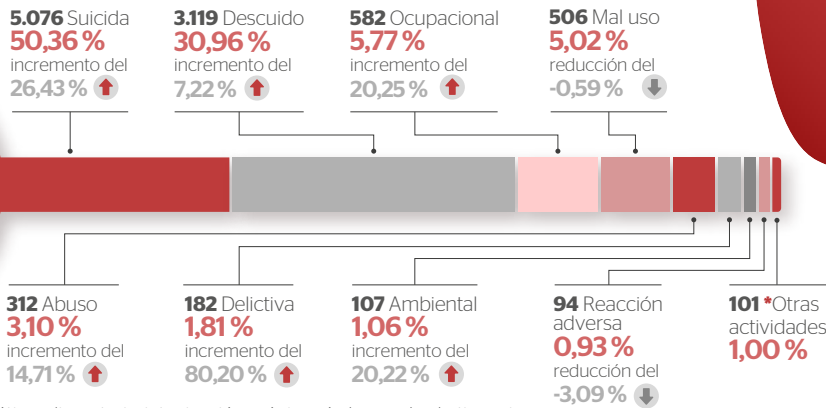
5.076 Suicida
50,36 %
incremento del
26,43 %

3.119 Descuido
30,96 %
incremento del
7,22 %

582 Ocupacional
5,77 %
incremento del
20,25 %

506 Mal uso
5,02 %
reducción del
-0,59 %

312 Abuso
3,10 %
incremento del
14,71 %

182 Delictiva
1,81 %
incremento del
80,20 %

107 Ambiental
1,06 %
incremento del
20,22 %

94 Reacción adversa
0,93 %
reducción del
-3,09 %

101 *Otras actividades
1,00 %

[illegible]